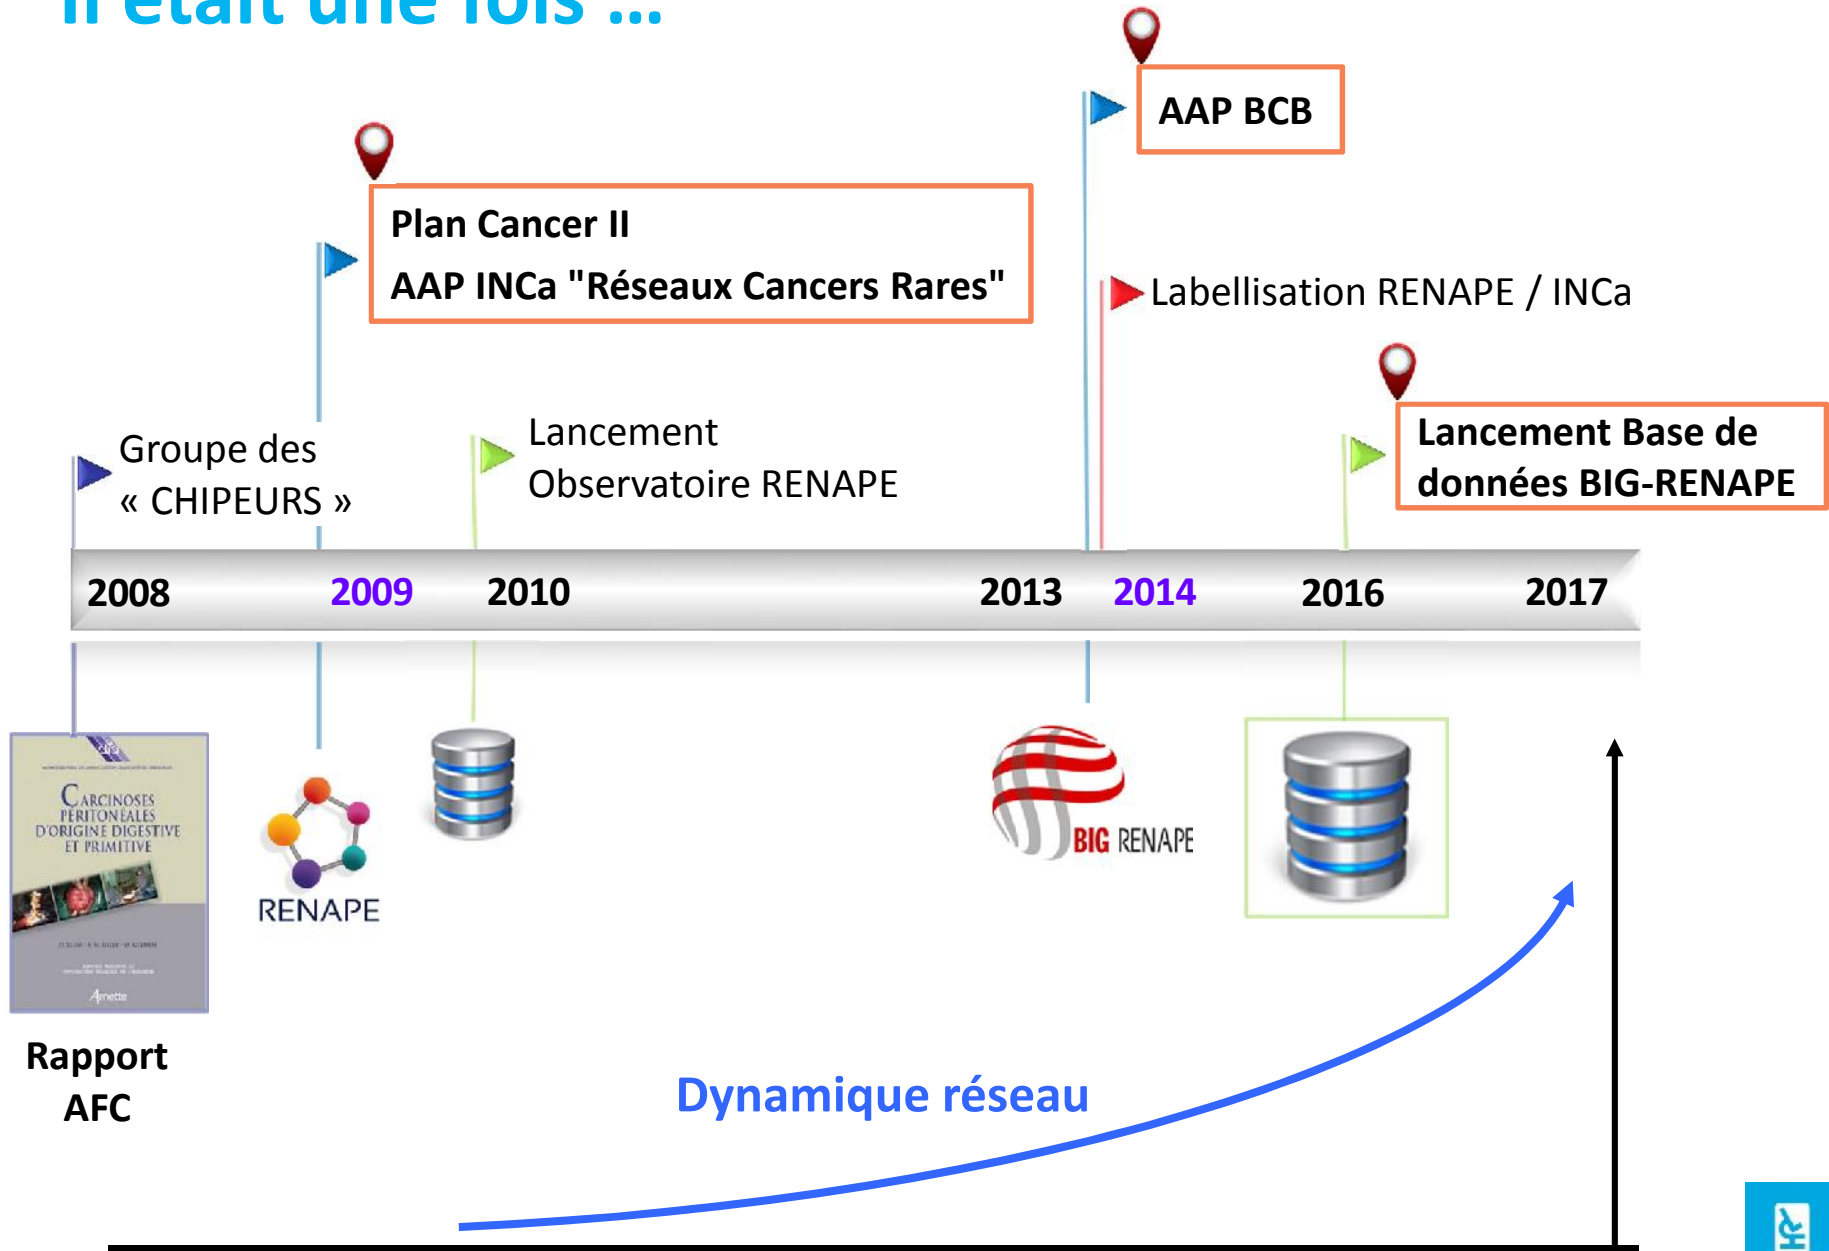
Il était une fois ...

AAP BCB

Plan Cancer II
AAP INCa "Réseaux Cancers Rares"

Labellisation RENAPE / INCa

Groupe des « CHIPEURS »

Lancement Observatoire RENAPE

Lancement Base de données BIG-RENAPE

2008 2009 2010 2013 2014 2016 2017

CARCINOSES PERITONEALES D'ORIGINE DIGESTIVE ET PRIMITIVE

RENAPE

BIG RENAPE

Rapport AFC

Dynamique réseau